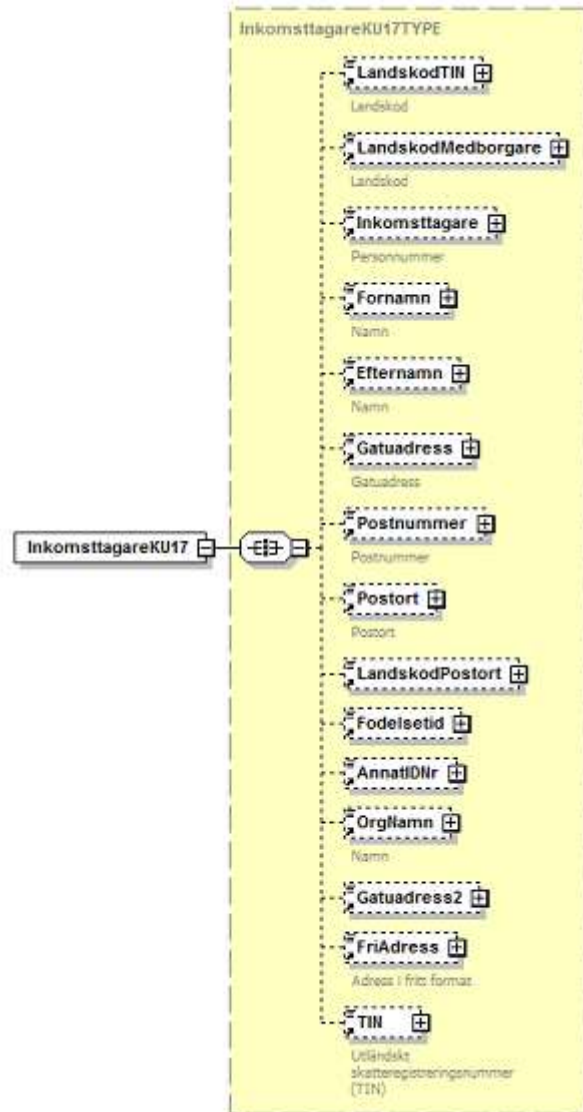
InkomsttagareKU17TYPE

LandskodTIN
Landskod

LandskodMedborgare
Landskod

Inkomsttagare
Personnummer

Fornamn
Namn

Efternamn
Namn

Gatuadress
Gatuadress

Postnummer
Postnummer

Postort
Postort

LandskodPostort

Fodelsetid

AnnatIDNr

OrgNamn
Namn

Gatuadress2

FriAdress
Adress i fritt format

TIN
Utländskt skatteregistreringsnummer (TIN)

InkomsttagareKU17